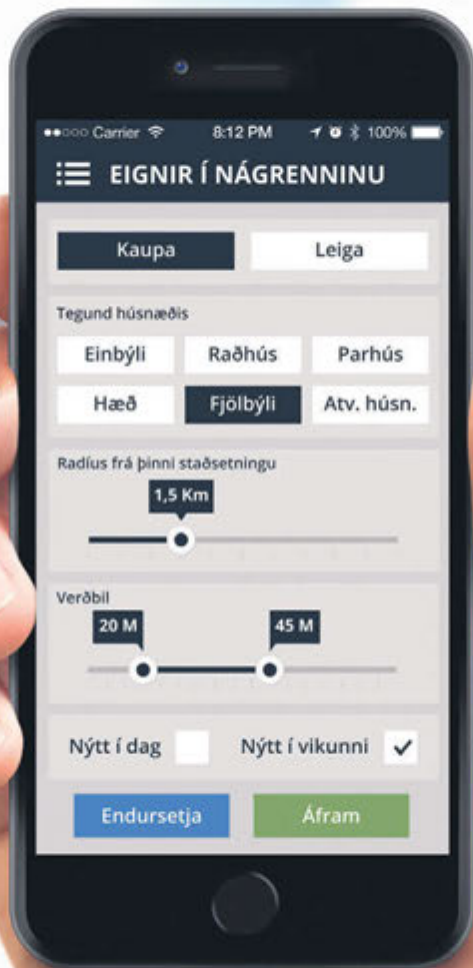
●●○○○ Carrier 8:12 PM 100%

EIGNIR Í NÁGRENNINU

Kaupa

Leiga

Tegund húsnæðis

Einbýli

Raðhús

Parhús

Hæð

Fjölbýli

Atv. húsn.

Radíus frá þinni staðsetningu

1,5 Km

Verðbil

20 M

45 M

Nýtt í dag

Nýtt í vikunni

Endursetja

Áfram